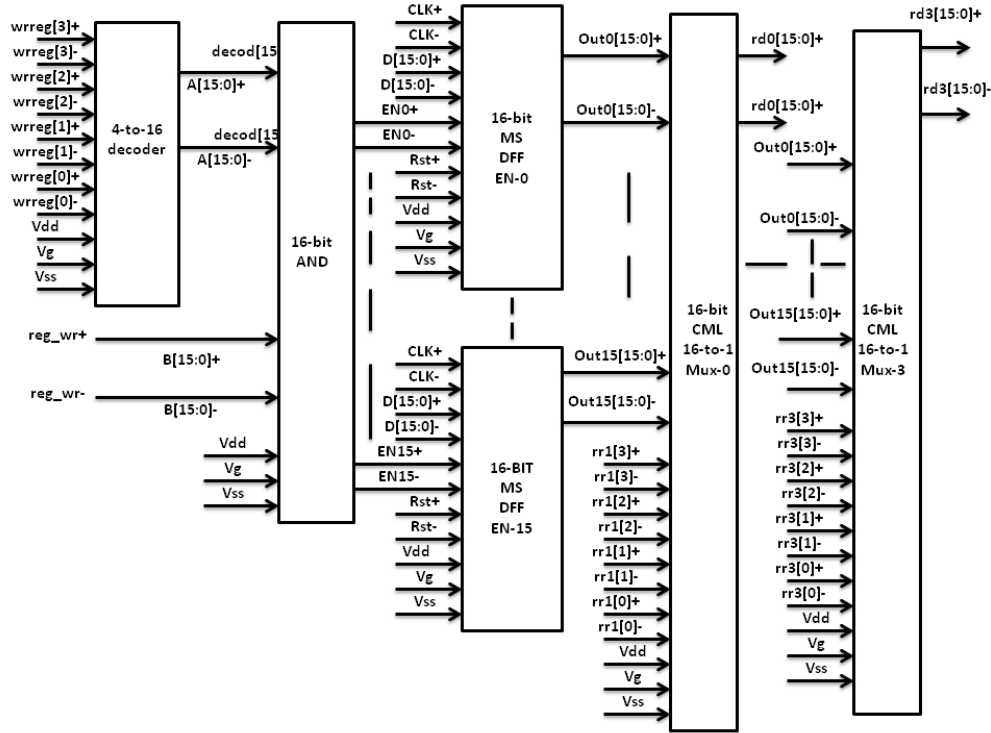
wrreg[3]+
wrreg[3]-
wrreg[2]+
wrreg[2]-
wrreg[1]+
wrreg[1]-
wrreg[0]+
wrreg[0]-
Vdd
Vg
Vss
4-to-16 decoder
decod[15
A[15:0]+
decod[15
A[15:0]-
reg_wr+
B[15:0]+
reg_wr-
B[15:0]-
Vdd
Vg
Vss
16-bit AND
CLK+
CLK-
D[15:0]+
D[15:0]-
EN0+
EN0-
Rst+
Rst-
Vdd
Vg
Vss
16-bit MS DFF EN-0
CLK+
CLK-
D[15:0]+
D[15:0]-
EN15+
EN15-
Rst+
Rst-
Vdd
Vg
Vss
16-BIT MS DFF EN-15
Out0[15:0]+
Out0[15:0]-
Out15[15:0]+
Out15[15:0]-
rr1[3]+
rr1[3]-
rr1[2]+
rr1[2]-
rr1[1]+
rr1[1]-
rr1[0]+
rr1[0]-
Vdd
Vg
Vss
16-bit CML 16-to-1 Mux-0
rd0[15:0]+
rd0[15:0]+
Out0[15:0]+
Out0[15:0]-
Out15[15:0]+
Out15[15:0]-
rr3[3]+
rr3[3]-
rr3[2]+
rr3[2]-
rr3[1]+
rr3[1]-
rr3[0]+
rr3[0]-
Vdd
Vg
Vss
16-bit CML 16-to-1 Mux-3
rd3[15:0]+
rd3[15:0]-